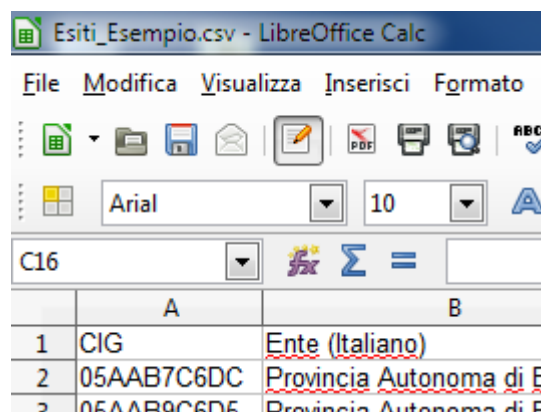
Esiti_Esempio.csv - LibreOffice Calc

File Modifica Visualizza Inserisci Formato

Arial 10

C16

| | A | B |
|---|---|---|
| 1 | CIG | Ente (Italiano) |
| 2 | 05AAB7C6DC | Provincia Autonoma di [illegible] |
| 3 | 05AAB9C6D5 | Provincia Autonoma di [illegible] |